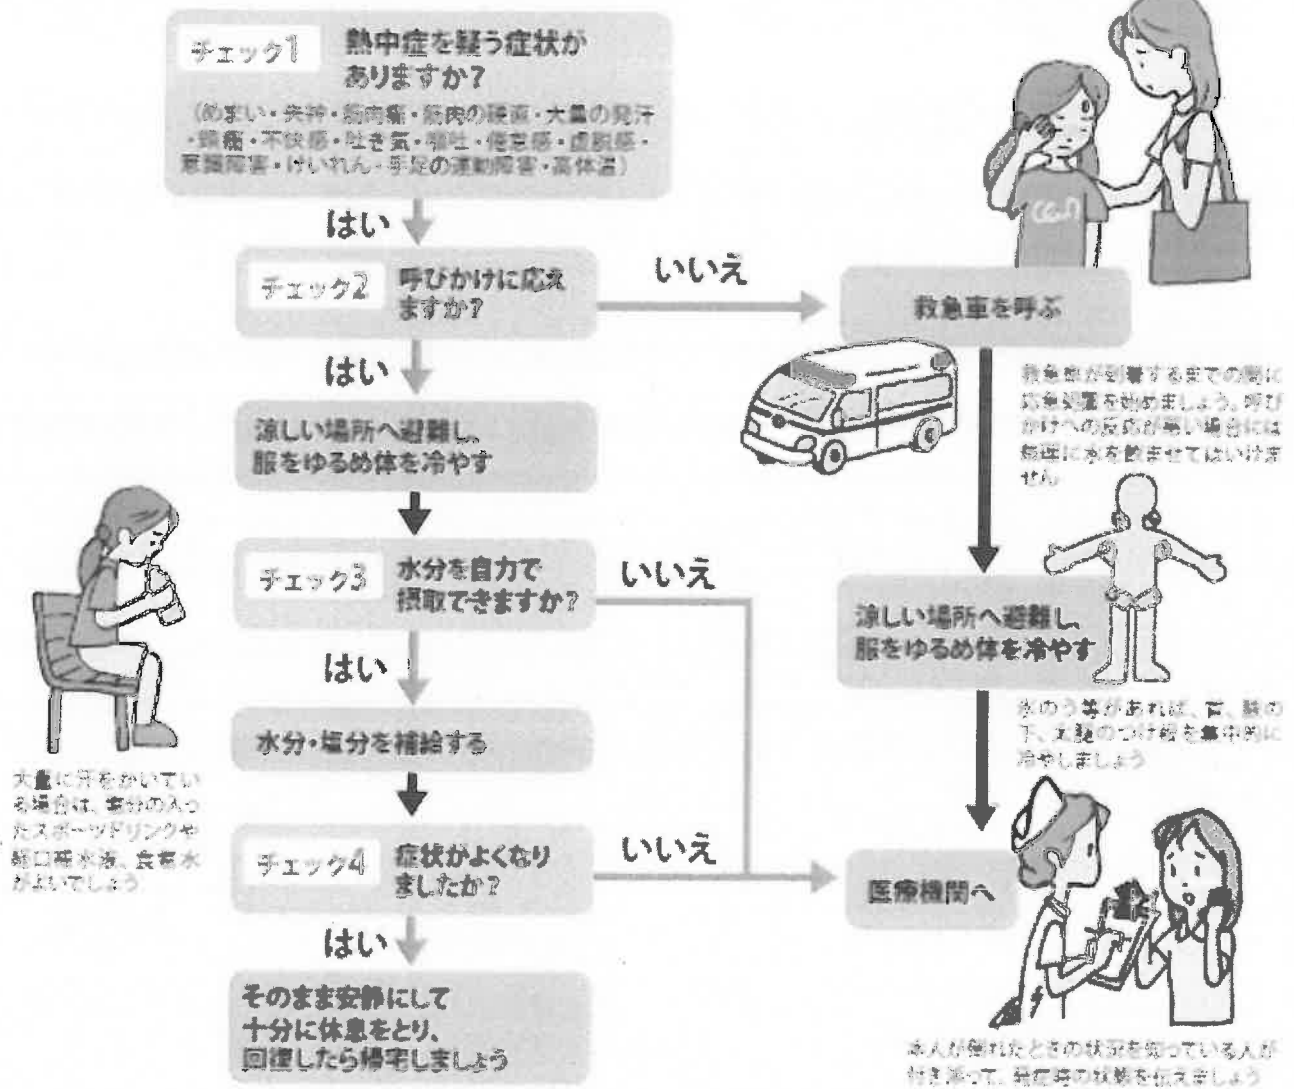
チェック1 熱中症を疑う症状がありますか?
(めまい・失神・筋肉痛・筋肉の硬直・大量の発汗・頭痛・不快感・吐き気・嘔吐・倦怠感・虚脱感・意識障害・けいれん・手足の運動障害・高体温)

はい

チェック2 呼びかけに応えますか?

いいえ

救急車を呼ぶ

救急隊が到着するまでの間に応急処置を始めましょう。呼びかけへの反応が悪い場合には無理に水を飲ませてはいけません

はい

涼しい場所へ避難し、服をゆるめ体を冷やす

チェック3 水分を自力で摂取できますか?

いいえ

涼しい場所へ避難し、服をゆるめ体を冷やす

氷のう等があれば、首、脇の下、太腿のつけ根を集中的に冷やしましょう

はい

水分・塩分を補給する

大量に汗をかいている場合は、塩分の入ったスポーツドリンクや経口補水液、食塩水がよいでしょう

チェック4 症状がよくなりましたか?

いいえ

医療機関へ

はい

そのまま安静にして十分に休息をとり、回復したら帰宅しましょう

本人が倒れたときの状況を知っている人が付き添って、発症時の状態を伝えましょう